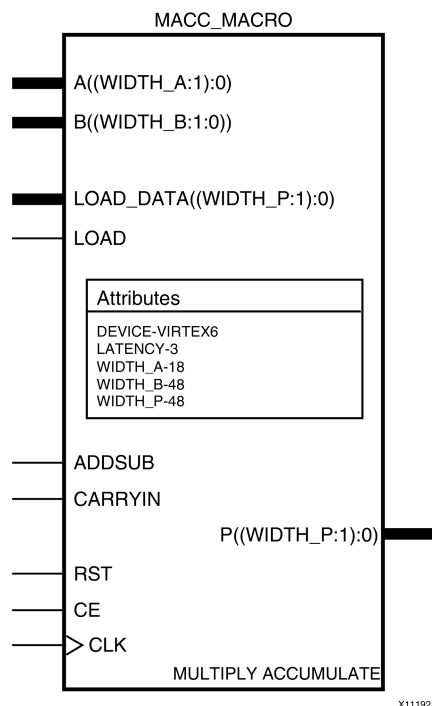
MACC_MACRO

A((WIDTH_A:1):0)

B((WIDTH_B:1:0))

LOAD_DATA((WIDTH_P:1):0)

LOAD

Attributes

DEVICE-VIRTEX6
LATENCY-3
WIDTH_A-18
WIDTH_B-48
WIDTH_P-48

ADDSUB

CARRYIN

P((WIDTH_P:1):0)

RST

CE

CLK

MULTIPLY ACCUMULATE

X11192